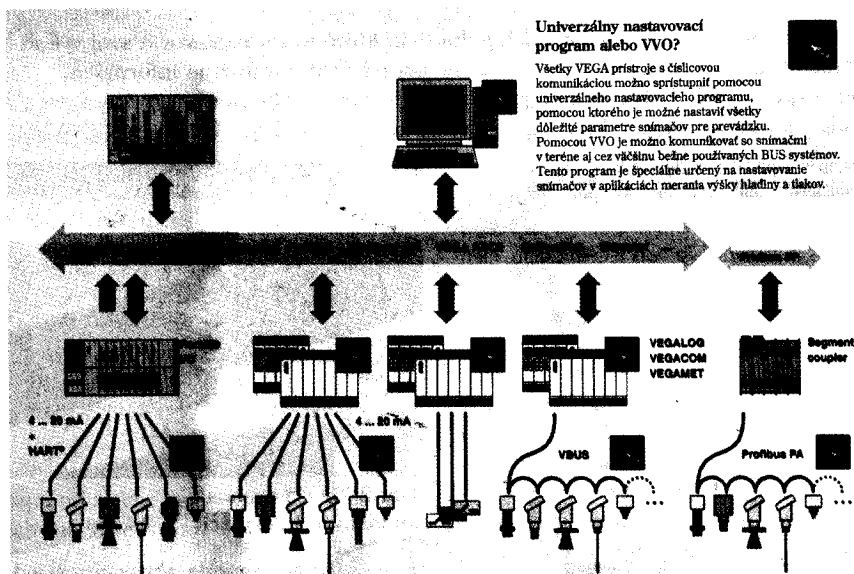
Univerzálny nastavovací program alebo VVO?

Všetky VEGA prístroje s číslicovou komunikáciou možno sprístupniť pomocou univerzálneho nastavovacieho programu, pomocou ktorého je možné nastaviť všetky dôležité parametre snímačov pre prevádzku. Pomocou VVO je možno komunikovať so snímačmi v teréne aj cez väčšinu bežne používaných BUS systémov. Tento program je špeciálne určený na nastavovanie snímačov v aplikáciách merania výšky hladiny a tlakov.

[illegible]

VEGALOG
VEGACOM
VEGAMET

Segment coupler

4 ... 20 mA + HART®

4 ... 20 mA

VBUS

Profibus PA